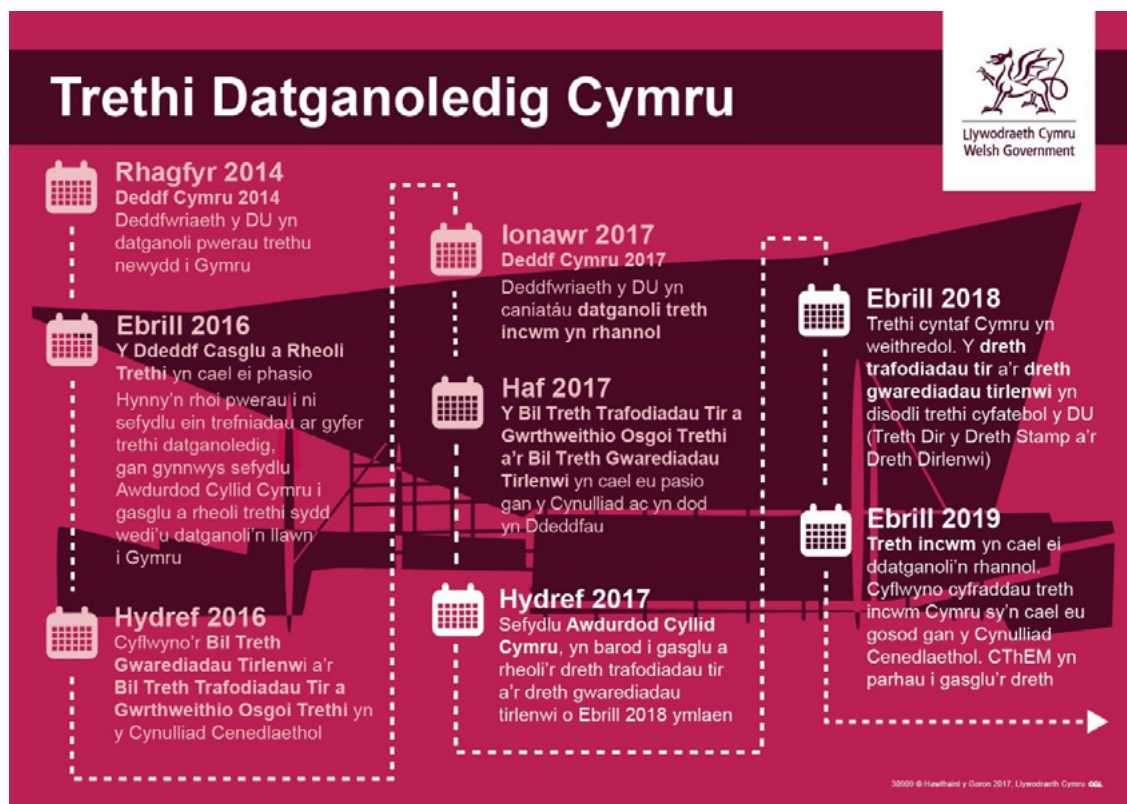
Trethi Datganoledig Cymru

Llywodraeth Cymru
Welsh Government

Rhagfyr 2014
Deddf Cymru 2014
Deddfwriaeth y DU yn datganoli pwerau trethu newydd i Gymru

Ebrill 2016
Y Ddeddf Casglu a Rheoli Trethi yn cael ei phasio
Hynny'n rhoi pwerau i ni sefydlu ein trefniadau ar gyfer trethi datganoledig, gan gynnwys sefydlu Awdurdod Cyllid Cymru i gasglu a rheoli trethi sydd wedi'u datganoli'n llawn i Gymru

Hydref 2016
Cyflwyno'r Bil Treth Gwarediadau Tirlenwi a'r Bil Treth Trafodiadau Tir a Gwrthweithio Osgoi Trethi yn y Cynulliad Cenedlaethol

Ionawr 2017
Deddf Cymru 2017
Deddfwriaeth y DU yn caniatáu datganoli treth incwm yn rhannol

Haf 2017
Y Bil Treth Trafodiadau Tir a Gwrthweithio Osgoi Trethi a'r Bil Treth Gwarediadau Tirlenwi yn cael eu pasio gan y Cynulliad ac yn dod yn Ddeddfau

Hydref 2017
Sefydlu Awdurdod Cyllid Cymru, yn barod i gasglu a rheoli'r dreth trafodiadau tir a'r dreth gwarediadau tirlenwi o Ebrill 2018 ymlaen

Ebrill 2018
Trethi cyntaf Cymru yn weithredol. Y dreth trafodiadau tir a'r dreth gwarediadau tirlenwi yn disodli trethi cyfatebol y DU (Treth Dir y Dreth Stamp a'r Dreth Dirlenwi)

Ebrill 2019
Treth incwm yn cael ei ddatganoli'n rhannol. Cyflwyno cyfraddau treth incwm Cymru sy'n cael eu gosod gan y Cynulliad Cenedlaethol. CThEM yn parhau i gasglu'r dreth

30909 © Hawlfraint y Goron 2017, Llywodraeth Cymru OGL